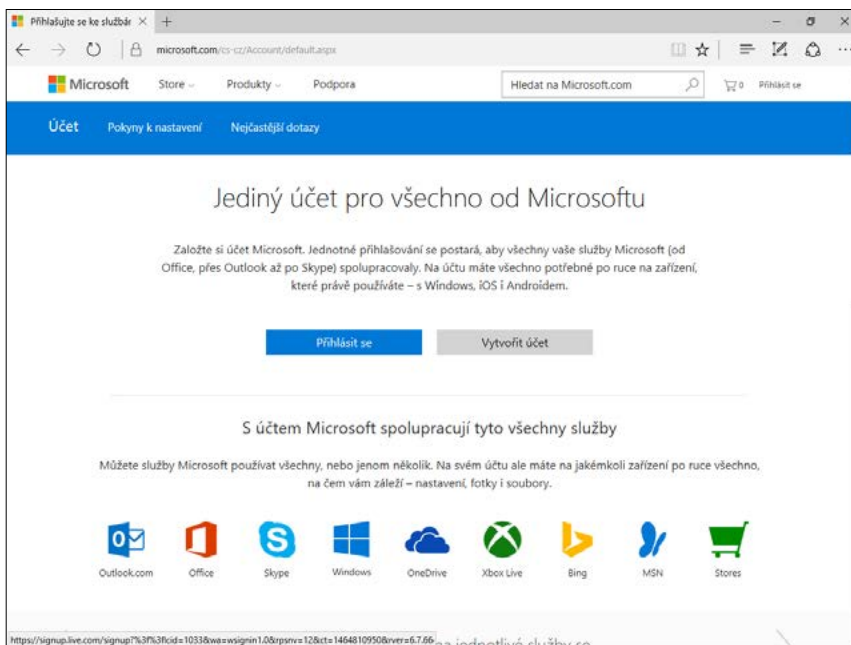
Přihlašujte se ke službár ×

microsoft.com/cs-cz/Account/default.aspx

Microsoft Store Produkty Podpora Hledat na Microsoft.com 0 Přihlásit se

Účet Pokyny k nastavení Nejčastější dotazy

Jediný účet pro všechno od Microsoftu

Založte si účet Microsoft. Jednotné přihlašování se postará, aby všechny vaše služby Microsoft (od Office, přes Outlook až po Skype) spolupracovaly. Na účtu máte všechno potřebné po ruce na zařízení, které právě používáte – s Windows, iOS i Androidem.

Přihlásit se

Vytvořit účet

S účtem Microsoft spolupracují tyto všechny služby

Můžete služby Microsoft používat všechny, nebo jenom několik. Na svém účtu ale máte na jakémkoli zařízení po ruce všechno, na čem vám záleží – nastavení, fotky i soubory.

Outlook.com Office Skype Windows OneDrive Xbox Live Bing MSN Stores

https://signup.live.com/signup?%3f%3flcid=1033&wa=wsignin1.0&rpsnv=12&ct=1464810950&rver=6.7.66 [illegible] jednotlivé služby se